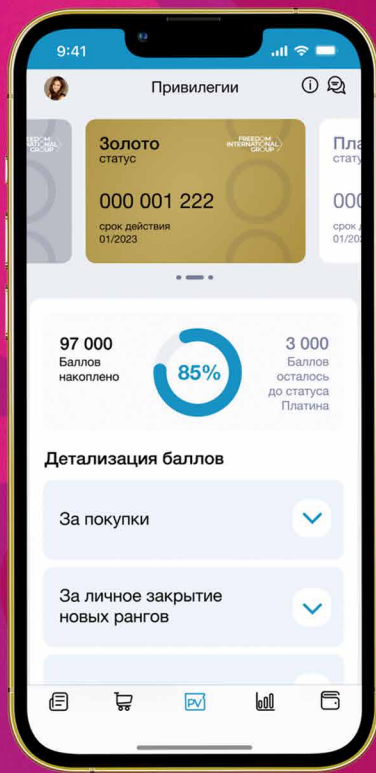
9:41

Привилегии

FREEDOM INTERNATIONAL GROUP

Золото
статус

FREEDOM INTERNATIONAL GROUP

000 001 222

срок действия
01/2023

Пла
стату

000

срок
01/202

97 000
Баллов накоплено

85%

3 000
Баллов осталось до статуса Платина

Детализация баллов

За покупки

За личное закрытие новых рангов

PV